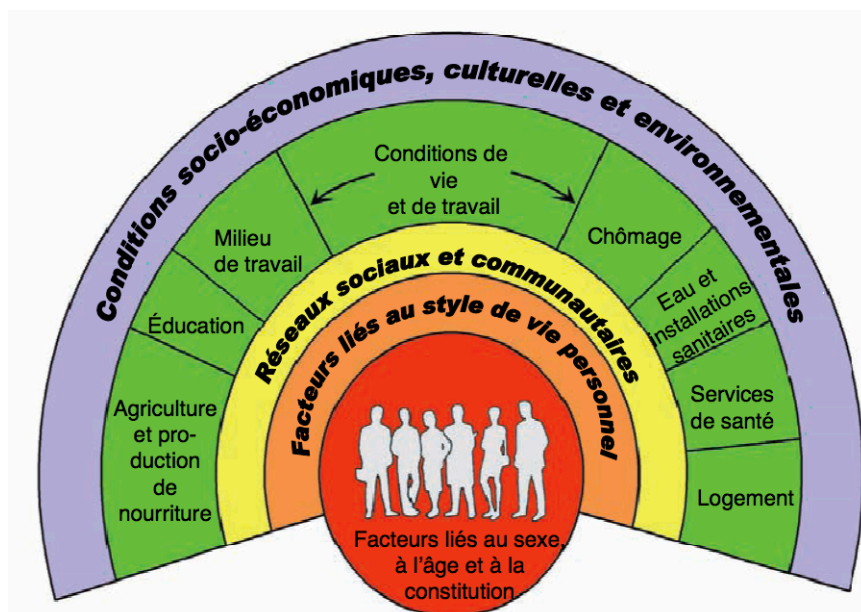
Conditions socio-économiques, culturelles et environnementales

Conditions de vie et de travail

Milieu de travail

Chômage

Éducation

Eau et installations sanitaires

Agriculture et production de nourriture

Services de santé

Logement

Réseaux sociaux et communautaires

Facteurs liés au style de vie personnel

Facteurs liés au sexe, à l'âge et à la constitution